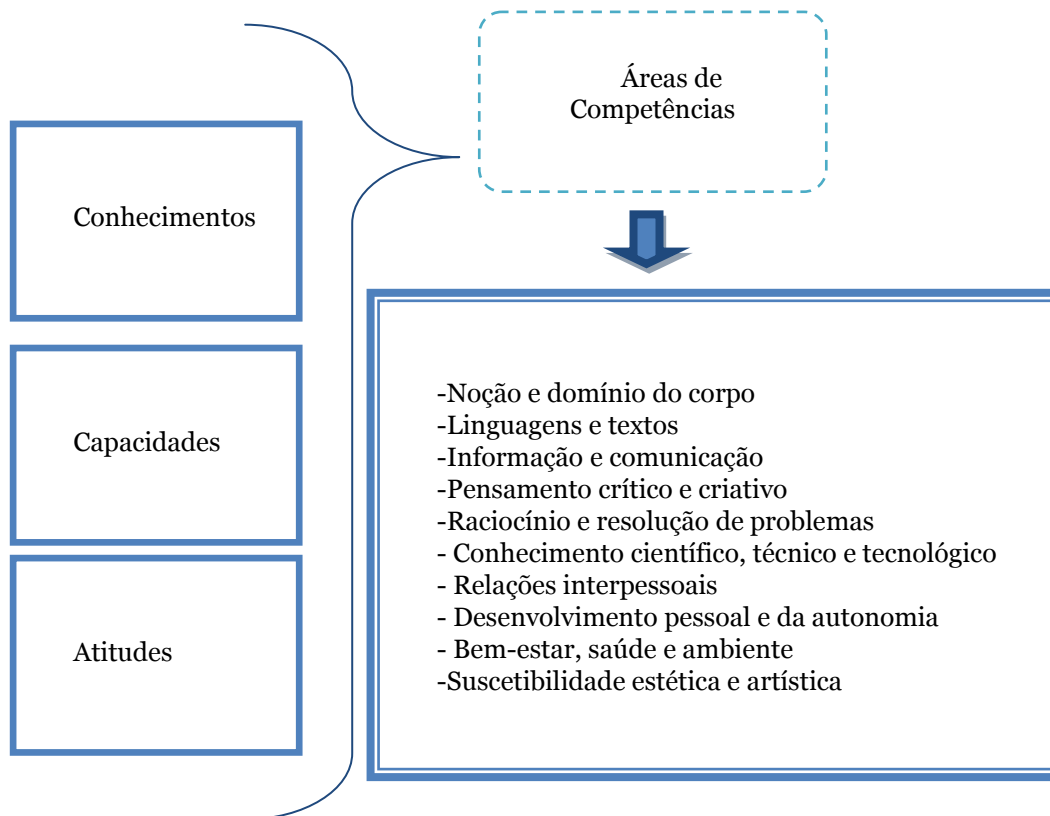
Áreas de Competências

Conhecimentos

Capacidades

Atitudes

-Noção e domínio do corpo
-Linguagens e textos
-Informação e comunicação
-Pensamento crítico e criativo
-Raciocínio e resolução de problemas
- Conhecimento científico, técnico e tecnológico
- Relações interpessoais
- Desenvolvimento pessoal e da autonomia
- Bem-estar, saúde e ambiente
-Suscetibilidade estética e artística